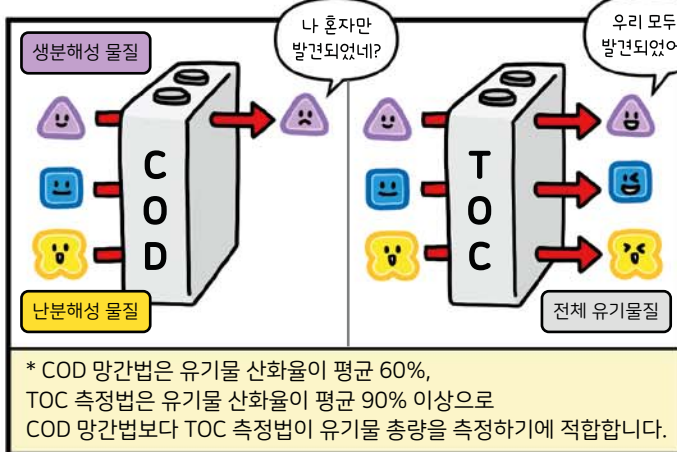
생분해성 물질

나 혼자만 발견되었네?

C
O
D

난분해성 물질

우리 모두 발견되었어

T
O
C

전체 유기물질

* COD 망간법은 유기물 산화율이 평균 60%,
TOC 측정법은 유기물 산화율이 평균 90% 이상으로
COD 망간법보다 TOC 측정법이 유기물 총량을 측정하기에 적합합니다.